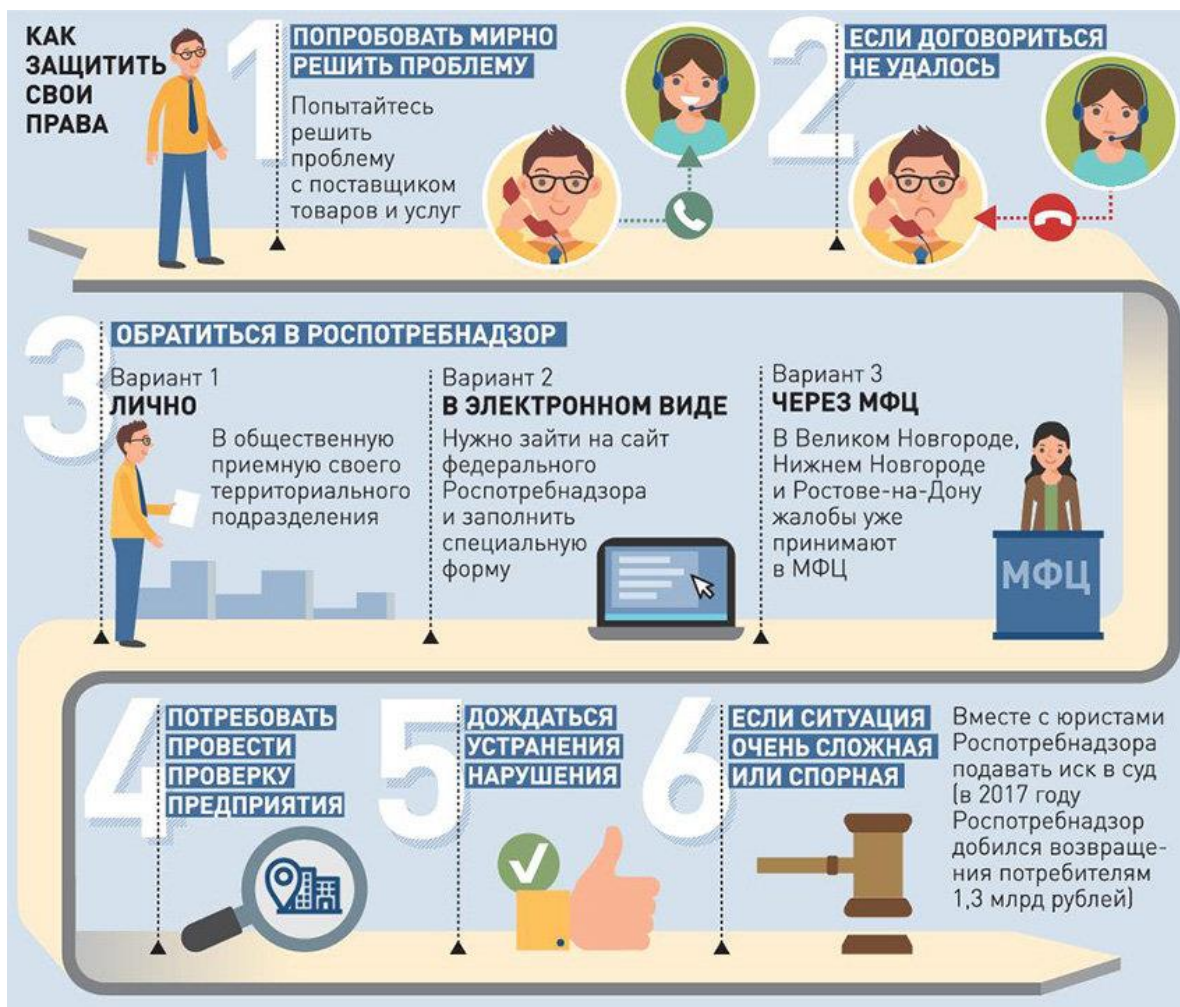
КАК ЗАЩИТИТЬ СВОИ ПРАВА

1

ПОПРОБОВАТЬ МИРНО РЕШИТЬ ПРОБЛЕМУ

Попытайтесь решить проблему с поставщиком товаров и услуг

2

ЕСЛИ ДОГОВОРИТЬСЯ НЕ УДАЛОСЬ

3

ОБРАТИТЬСЯ В РОСПОТРЕБНАДЗОР

Вариант 1
ЛИЧНО
В общественную приемную своего территориального подразделения

Вариант 2
В ЭЛЕКТРОННОМ ВИДЕ
Нужно зайти на сайт федерального Роспотребнадзора и заполнить специальную форму

Вариант 3
ЧЕРЕЗ МФЦ
В Великом Новгороде, Нижнем Новгороде и Ростове-на-Дону жалобы уже принимают в МФЦ

МФЦ

4

ПОТРЕБОВАТЬ ПРОВЕСТИ ПРОВЕРКУ ПРЕДПРИЯТИЯ

5

ДОЖДАТЬСЯ УСТРАНЕНИЯ НАРУШЕНИЯ

6

ЕСЛИ СИТУАЦИЯ ОЧЕНЬ СЛОЖНАЯ ИЛИ СПОРНАЯ

Вместе с юристами Роспотребнадзора подавать иск в суд (в 2017 году Роспотребнадзор добился возвращения потребителям 1,3 млрд рублей)